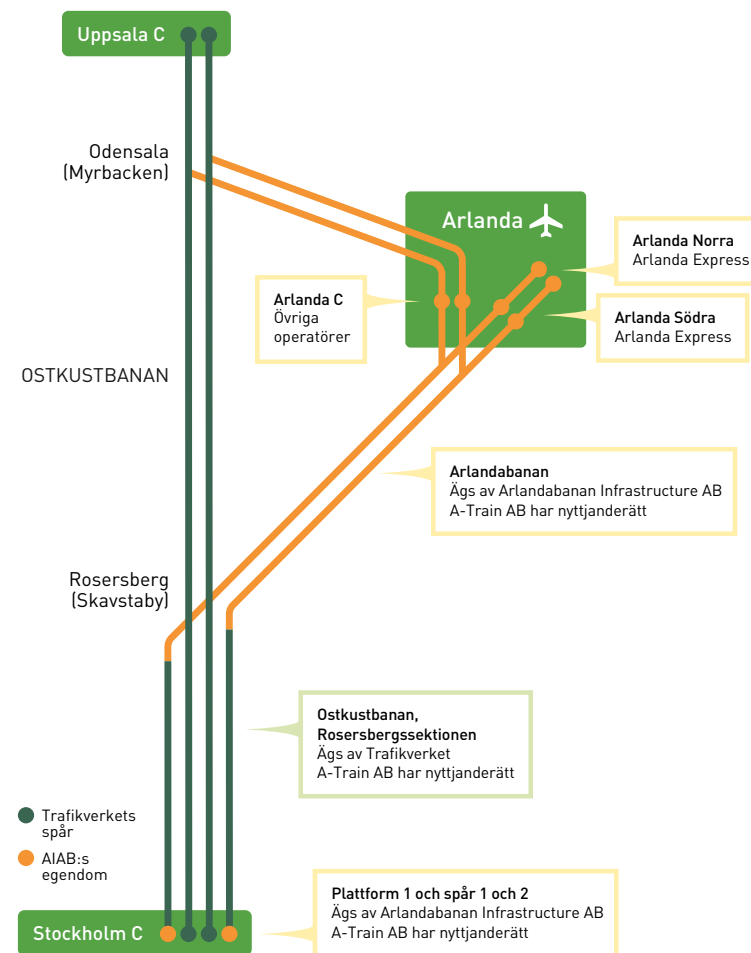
Uppsala C

Odensala
(Myrbacken)

Arlanda

Arlanda Norra
Arlanda Express

Arlanda C
Övriga
operatörer

Arlanda Södra
Arlanda Express

OSTKUSTBANAN

Arlandabanan
Ägs av Arlandabanan Infrastructure AB
A-Train AB har nyttjanderätt

Rosersberg
(Skavstaby)

Ostkustbanan,
Rosersbergssektionen
Ägs av Trafikverket
A-Train AB har nyttjanderätt

Trafikverkets
spår

AIAB:s
egendom

Stockholm C

Plattform 1 och spår 1 och 2
Ägs av Arlandabanan Infrastructure AB
A-Train AB har nyttjanderätt